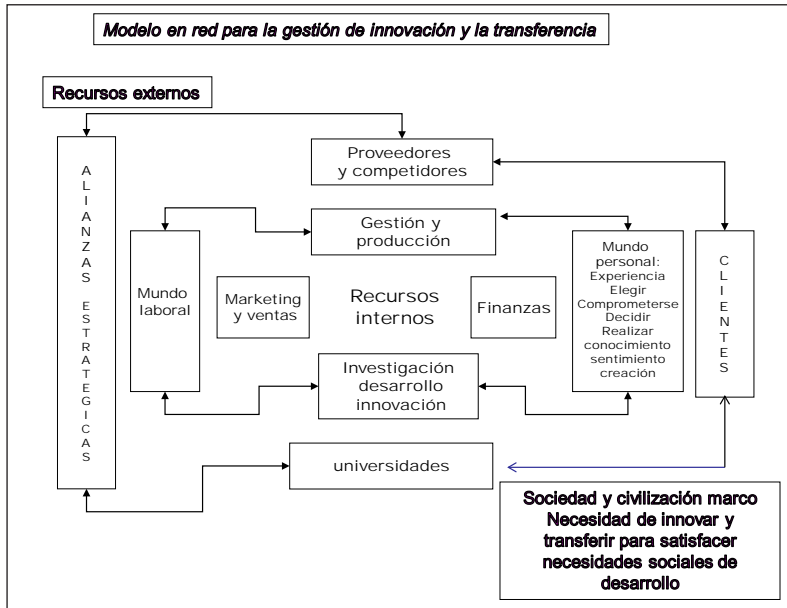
Modelo en red para la gestión de innovación y la transferencia

Recursos externos

ALIANZAS ESTRATEGICAS

Proveedores y competidores

Gestión y producción

Mundo laboral

Marketing y ventas

Recursos internos

Finanzas

Mundo personal: Experiencia Elegir Comprometerse Decidir Realizar conocimiento sentimiento creación

CLIENTES

Investigación desarrollo innovación

universidades

Sociedad y civilización marco Necesidad de innovar y transferir para satisfacer necesidades sociales de desarrollo